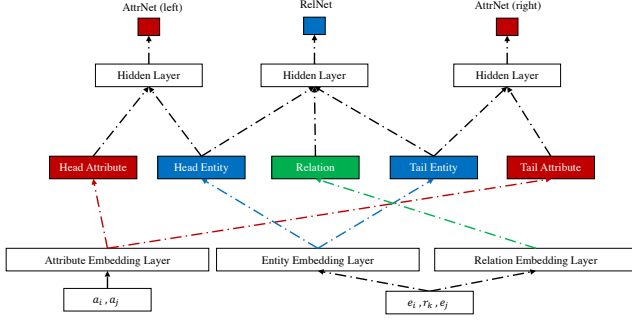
AttrNet (left)

RelNet

AttrNet (right)

Hidden Layer

Hidden Layer

Hidden Layer

Head Attribute

Head Entity

Relation

Tail Entity

Tail Attribute

Attribute Embedding Layer

Entity Embedding Layer

Relation Embedding Layer

$a_i, a_j$

$e_i, r_k, e_j$